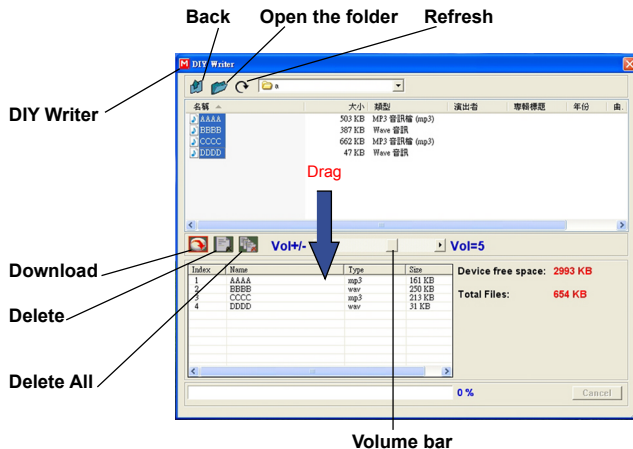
Back

Open the folder

Refresh

DIY Writer

DIY Writer

a

| 名稱 | 大小 | 類型 | 演出者 | 專輯標題 | 年份 | 曲 |
|---|---|---|---|---|---|---|
| AAAA | 503 KB | MP3 音訊檔 (mp3) | | | | |
| BBBB | 387 KB | Wave 音訊 | | | | |
| CCCC | 662 KB | MP3 音訊檔 (mp3) | | | | |
| DDDD | 47 KB | Wave 音訊 | | | | |

Drag

Download

Delete

Delete All

Vol+/-

Vol=5

| Index | Name | Type | Size |
|---|---|---|---|
| 1 | AAAA | mp3 | 161 KB |
| 2 | BBBB | wav | 250 KB |
| 3 | CCCC | mp3 | 213 KB |
| 4 | DDDD | wav | 31 KB |

Device free space: 2993 KB

Total Files: 654 KB

0 %

Cancel

Volume bar